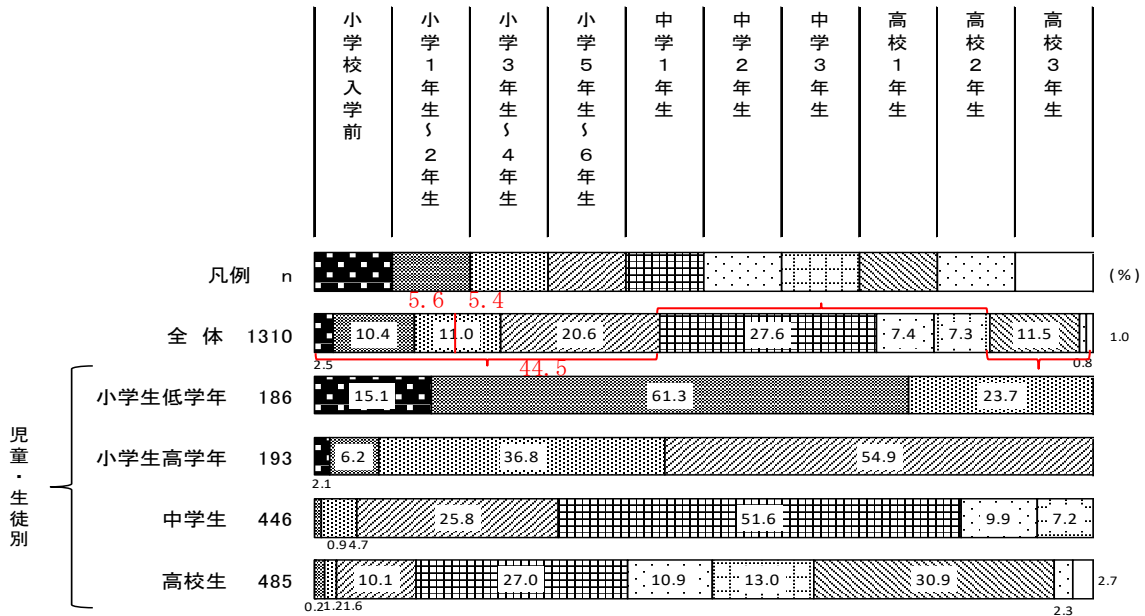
小学校入学前
小学1年生~2年生
小学3年生~4年生
小学5年生~6年生
中学1年生
中学2年生
中学3年生
高校1年生
高校2年生
高校3年生

凡例　n　(%)

5.6　5.4

全体　1310　10.4　11.0　20.6　27.6　7.4　7.3　11.5　1.0
2.5　44.5　0.8

児童・生徒別

小学生低学年　186　15.1　61.3　23.7

小学生高学年　193　6.2　36.8　54.9
2.1

中学生　446　25.8　51.6　9.9　7.2
0.9　4.7

高校生　485　10.1　27.0　10.9　13.0　30.9　2.7
0.2　1.2　1.6　2.3